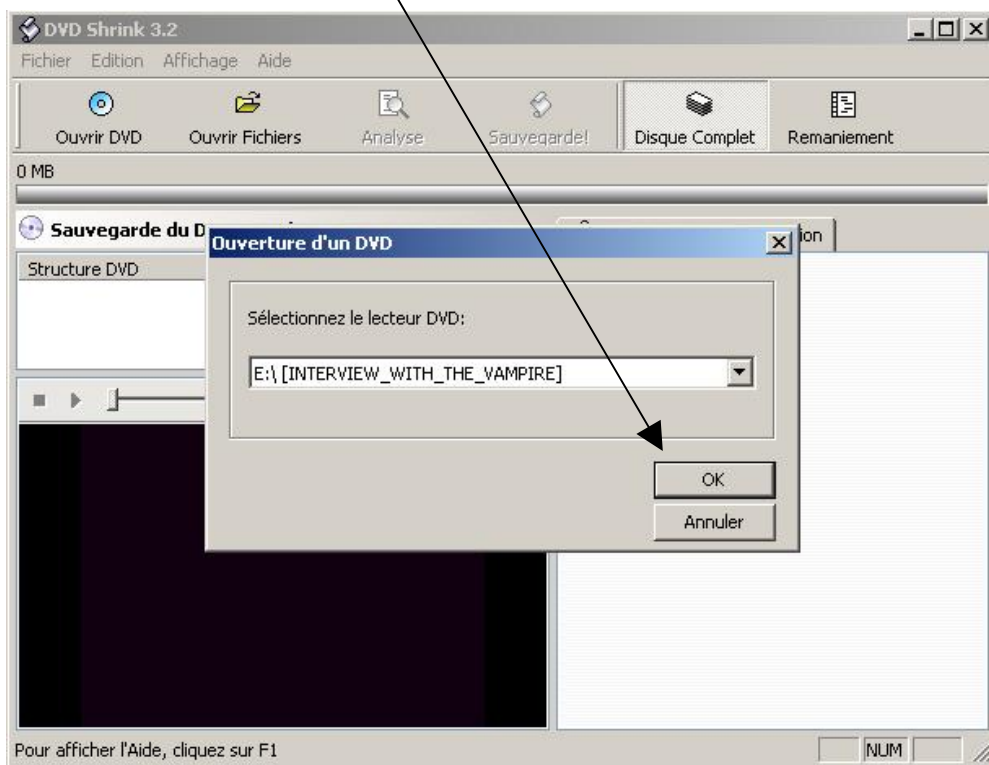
DVD Shrink 3.2

Fichier Edition Affichage Aide

Ouvrir DVD Ouvrir Fichiers Analyse Sauvegarde! Disque Complet Remaniement

0 MB

Sauvegarde du D

ion

Structure DVD

Ouverture d'un DVD

Sélectionnez le lecteur DVD:

E:\ [INTERVIEW_WITH_THE_VAMPIRE]

OK

Annuler

Pour afficher l'Aide, cliquez sur F1

NUM